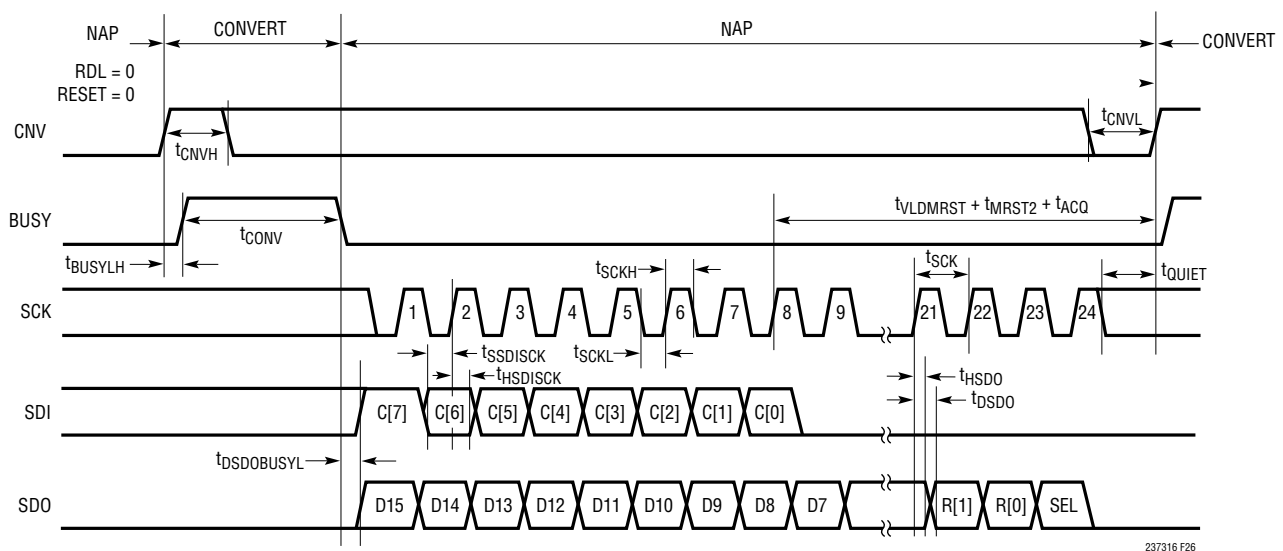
NAP CONVERT NAP CONVERT

RDL = 0
RESET = 0

CNV $t_{CNVH}$ $t_{CNVL}$

BUSY $t_{CONV}$ $t_{VLDMRST} + t_{MRST2} + t_{ACQ}$

$t_{BUSYLH}$

$t_{SCKH}$ $t_{SCK}$ $t_{QUIET}$

SCK 1 2 3 4 5 6 7 8 9 21 22 23 24

$t_{SSDISCK}$ $t_{SCKL}$
$t_{HSDISCK}$ $t_{HSDO}$
$t_{DSDO}$

SDI C[7] C[6] C[5] C[4] C[3] C[2] C[1] C[0]

$t_{DSDOBUSYL}$

SDO D15 D14 D13 D12 D11 D10 D9 D8 D7 R[1] R[0] SEL

237316 F26